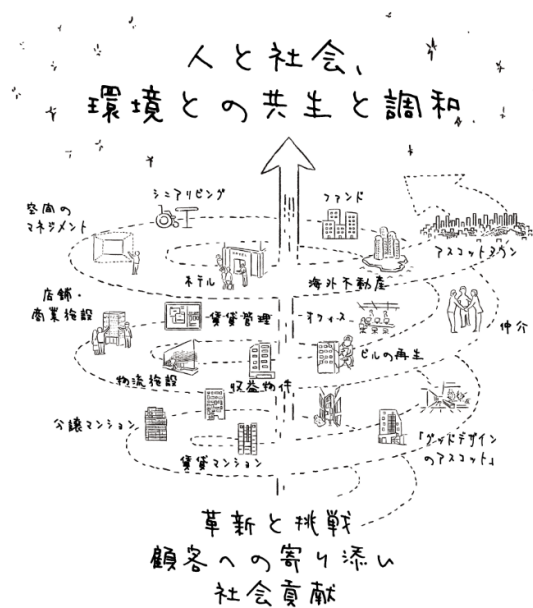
人と社会、
環境との共生と調和

シニアリビング
ファンド
空間の
マネジメント
アスコットタウン
ホテル
海外不動産
店舗・
商業施設
賃貸管理
オフィス
仲介
ビルの再生
物流施設
収益物件
分譲マンション
「グッドデザイン
のアスコット」
賃貸マンション

革新と挑戦
顧客への寄り添い
社会貢献